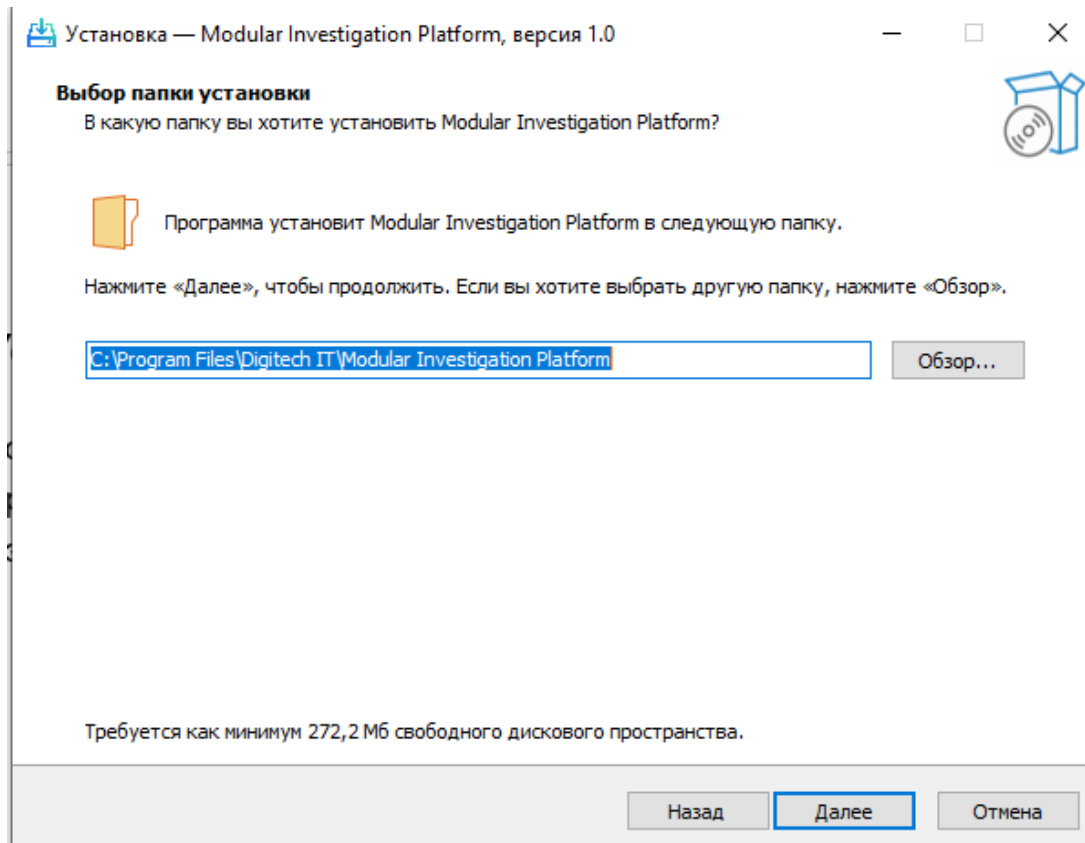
Установка — Modular Investigation Platform, версия 1.0

Выбор папки установки
В какую папку вы хотите установить Modular Investigation Platform?

Программа установит Modular Investigation Platform в следующую папку.

Нажмите «Далее», чтобы продолжить. Если вы хотите выбрать другую папку, нажмите «Обзор».

C:\Program Files\Digitech IT\Modular Investigation Platform

Обзор...

Требуется как минимум 272,2 Мб свободного дискового пространства.

Назад
Далее
Отмена